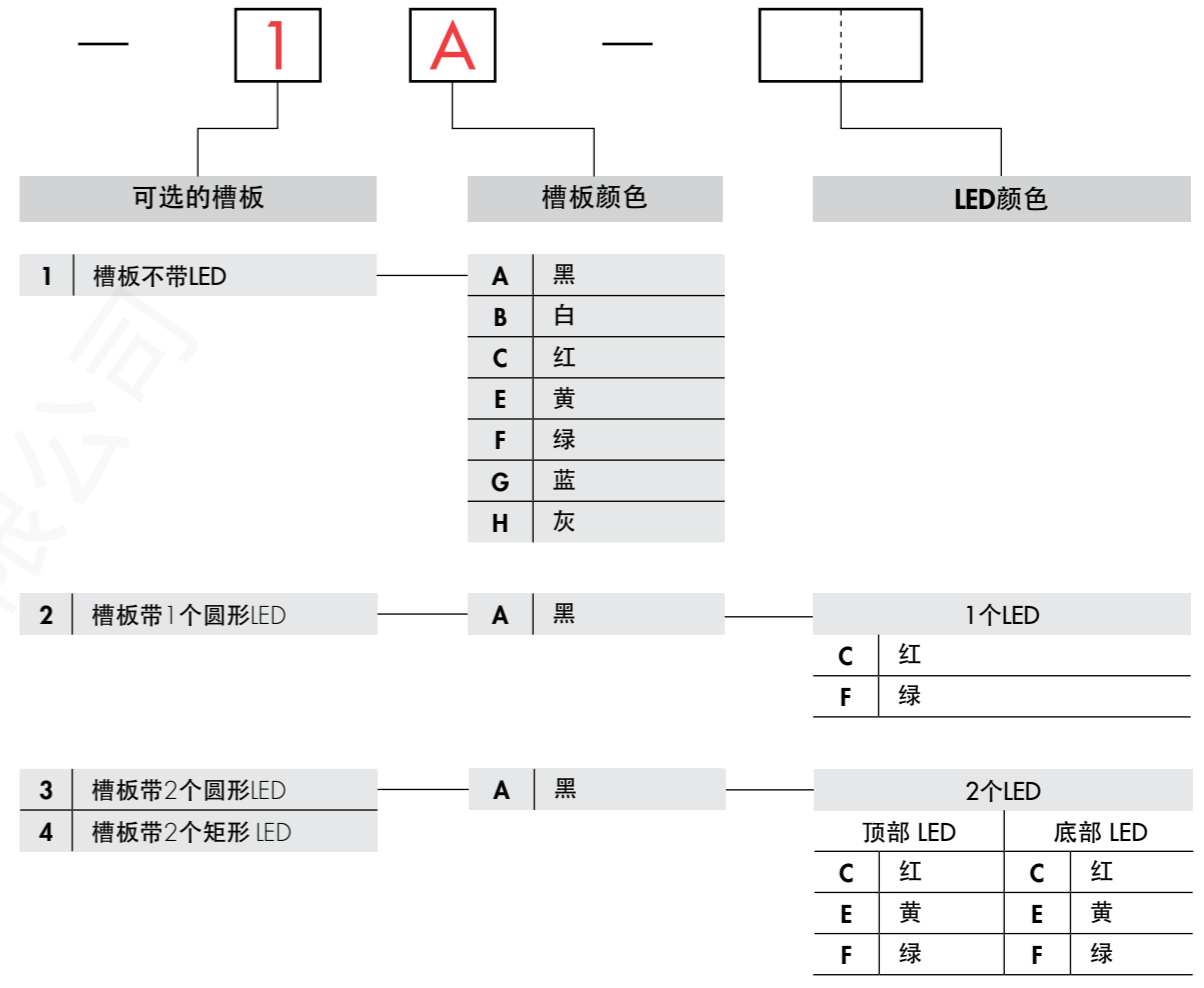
— 1 A —

可选的槽板

槽板颜色

LED颜色

| 1 | 槽板不带LED |
|---|---|

| A | 黑 |
|---|---|
| B | 白 |
| C | 红 |
| E | 黄 |
| F | 绿 |
| G | 蓝 |
| H | 灰 |

| 2 | 槽板带1个圆形LED |
|---|---|

| A | 黑 |
|---|---|

1个LED

| C | 红 |
|---|---|
| F | 绿 |

| 3 | 槽板带2个圆形LED |
|---|---|
| 4 | 槽板带2个矩形 LED |

| A | 黑 |
|---|---|

2个LED

| 顶部 LED | | 底部 LED | |
|---|---|---|---|
| C | 红 | C | 红 |
| E | 黄 | E | 黄 |
| F | 绿 | F | 绿 |